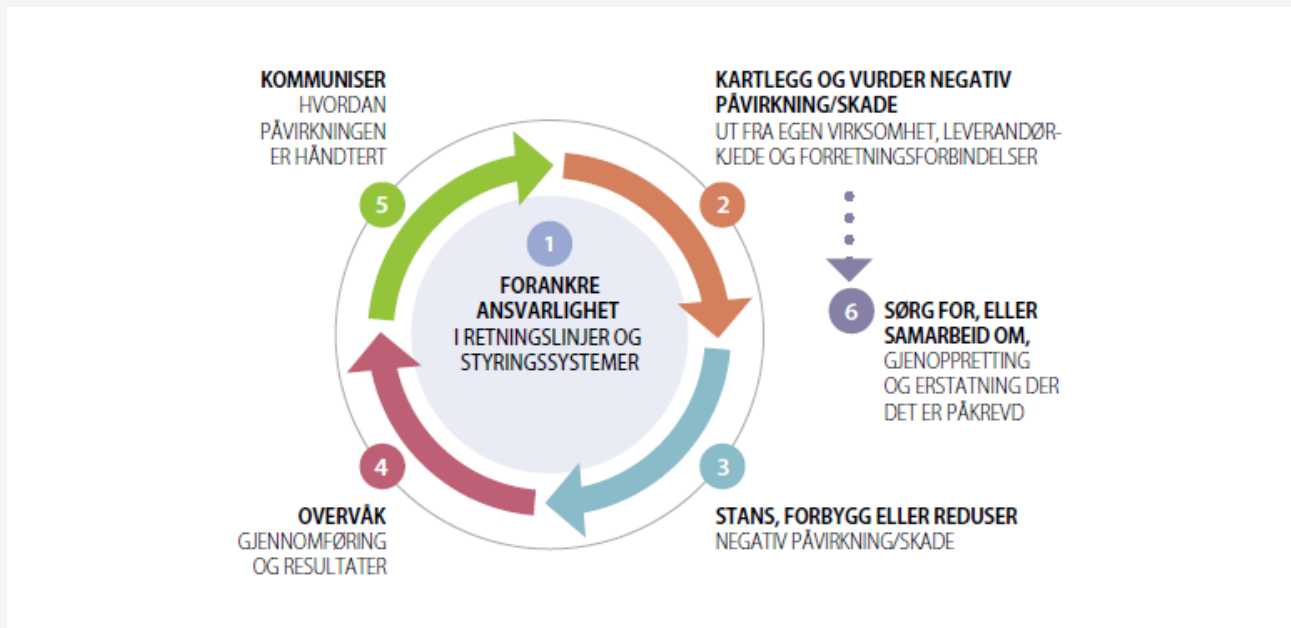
1
FORANKRE ANSVARLIGHET
I RETNINGSLINJER OG STYRINGSSYSTEMER

2
KARTLEGG OG VURDER NEGATIV PÅVIRKNING/SKADE
UT FRA EGEN VIRKSOMHET, LEVERANDØRKJEDE OG FORRETNINGSFORBINDELSER

3
STANS, FORBYGG ELLER REDUSER
NEGATIV PÅVIRKNING/SKADE

4
OVERVÅK
GJENNOMFØRING OG RESULTATER

5
KOMMUNISER
HVORDAN PÅVIRKNINGEN ER HÅNDTERT

6
SØRG FOR, ELLER SAMARBEID OM,
GJENOPPRETTING OG ERSTATNING DER DET ER PÅKREVD